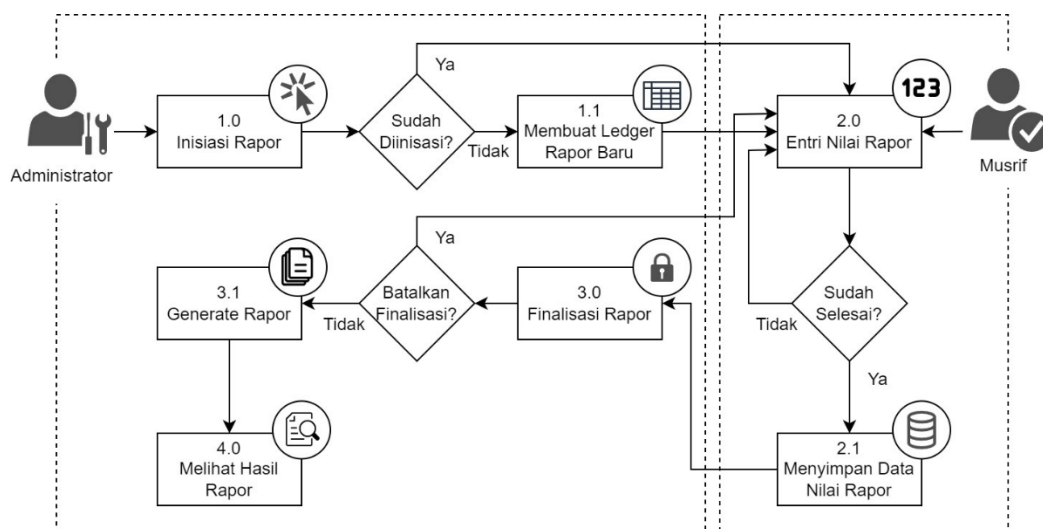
Administrator

1.0
Inisiasi Rapor

Sudah Diinisasi?

Ya

Tidak

1.1
Membuat Ledger Rapor Baru

123

2.0
Entri Nilai Rapor

Musrif

Ya

Batalkan Finalisasi?

Tidak

3.1
Generate Rapor

3.0
Finalisasi Rapor

Sudah Selesai?

Tidak

Ya

4.0
Melihat Hasil Rapor

2.1
Menyimpan Data Nilai Rapor